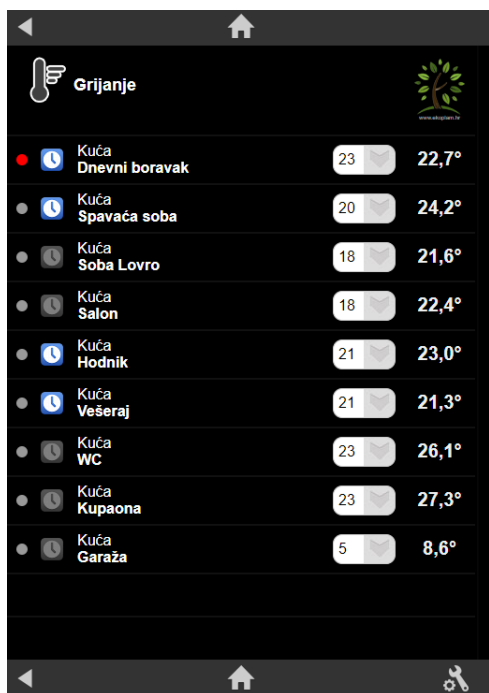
Grijanje

www.ekoplam.hr

| Kuća Dnevni boravak | 23 | 22,7° |
|---|---|---|
| Kuća Spavaća soba | 20 | 24,2° |
| Kuća Soba Lovro | 18 | 21,6° |
| Kuća Salon | 18 | 22,4° |
| Kuća Hodnik | 21 | 23,0° |
| Kuća Vešeraj | 21 | 21,3° |
| Kuća WC | 23 | 26,1° |
| Kuća Kupaona | 23 | 27,3° |
| Kuća Garaža | 5 | 8,6° |